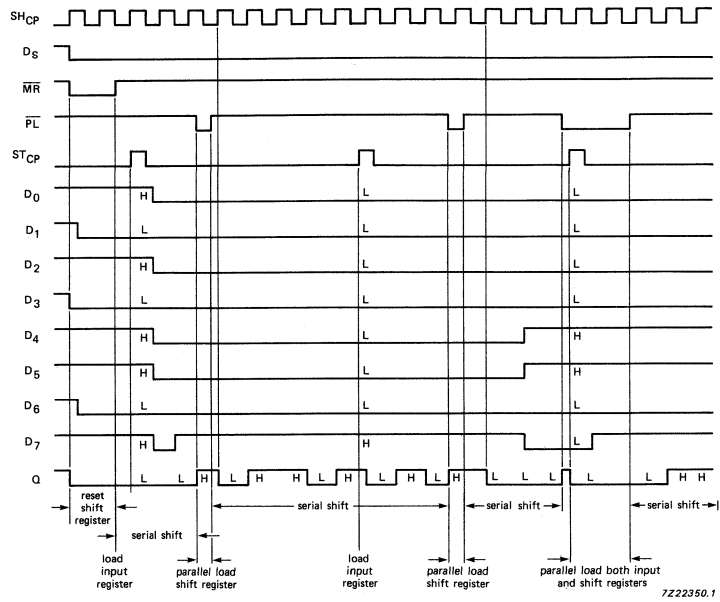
$SH_{CP}$

$D_S$

$\overline{MR}$

$\overline{PL}$

$ST_{CP}$

$D_0$ H L L

$D_1$ L L L

$D_2$ H L L

$D_3$ L L L

$D_4$ H L H

$D_5$ H L H

$D_6$ L L L

$D_7$ H H L

Q L L H L H H L H L H L L L H L L H H

reset shift register

serial shift

load input register

parallel load shift register

serial shift

load input register

parallel load shift register

serial shift

parallel load both input and shift registers

serial shift

7Z22350.1